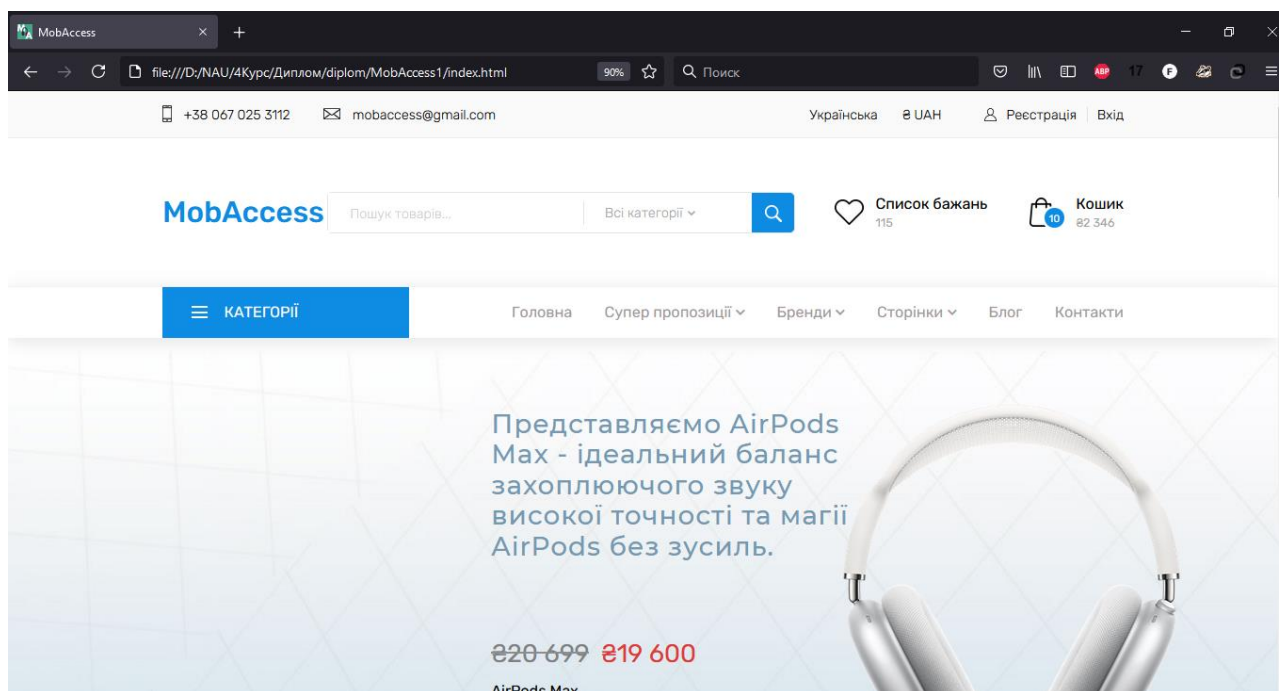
MobAccess

file:///D:/NAU/4Курс/Диплом/diplom/MobAccess1/index.html

90%

Поиск

ABP 17

+38 067 025 3112 mobaccess@gmail.com

Українська ₴ UAH Реєстрація Вхід

MobAccess

Пошук товарів...

Всі категорії

Список бажань
115

10
Кошик
₴2 346

КАТЕГОРІЇ

Головна Супер пропозиції Бренди Сторінки Блог Контакти

Представляємо AirPods Max - ідеальний баланс захоплюючого звуку високої точності та магії AirPods без зусиль.

~~₴20 699~~ ₴19 600

AirPods Max